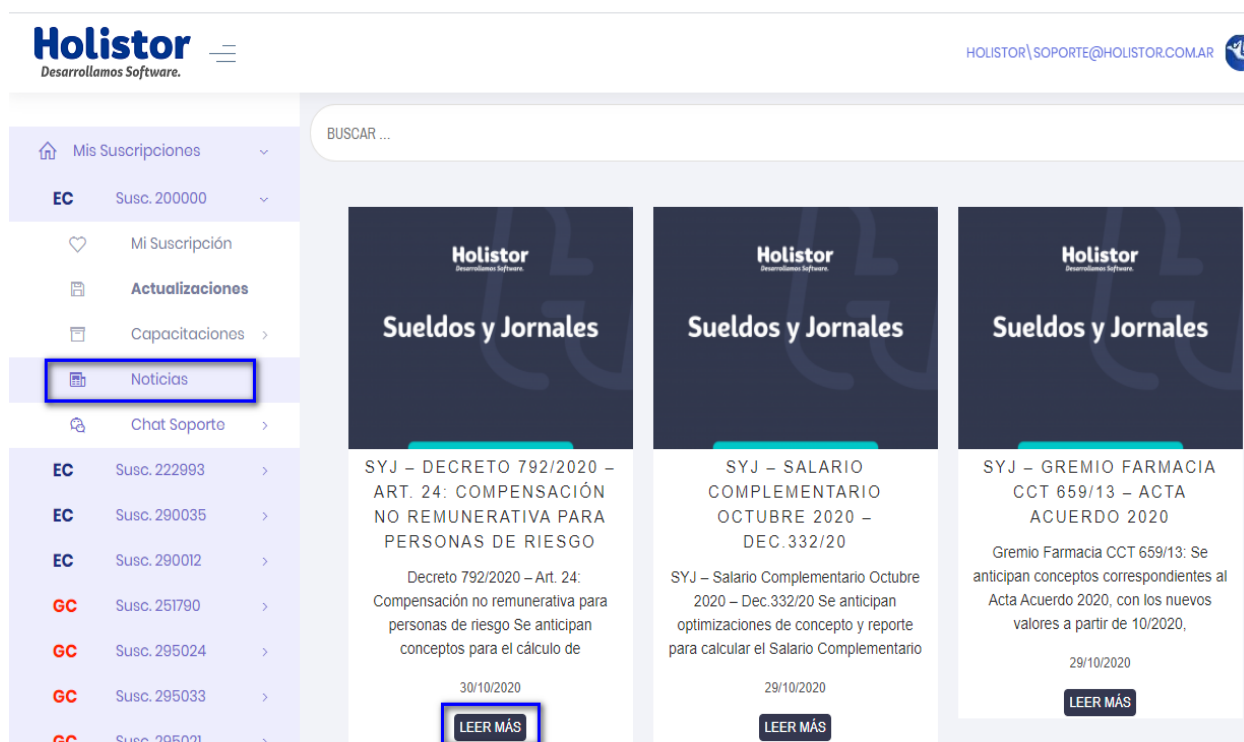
Holistor
Desarrollamos Software.

HOLISTOR\SOPORTE@HOLISTOR.COM.AR

Mis Suscripciones
EC Susc. 200000
Mi Suscripción
Actualizaciones
Capacitaciones
Noticias
Chat Soporte
EC Susc. 222993
EC Susc. 290035
EC Susc. 290012
GC Susc. 251790
GC Susc. 295024
GC Susc. 295033
GC Susc. 295021

BUSCAR ...

Holistor
Desarrollamos Software.
Sueldos y Jornales

SYJ – DECRETO 792/2020 – ART. 24: COMPENSACIÓN NO REMUNERATIVA PARA PERSONAS DE RIESGO

Decreto 792/2020 – Art. 24: Compensación no remunerativa para personas de riesgo Se anticipan conceptos para el cálculo de

30/10/2020

LEER MÁS

Holistor
Desarrollamos Software.
Sueldos y Jornales

SYJ – SALARIO COMPLEMENTARIO OCTUBRE 2020 – DEC.332/20

SYJ – Salario Complementario Octubre 2020 – Dec.332/20 Se anticipan optimizaciones de concepto y reporte para calcular el Salario Complementario

29/10/2020

LEER MÁS

Holistor
Desarrollamos Software.
Sueldos y Jornales

SYJ – GREMIO FARMACIA CCT 659/13 – ACTA ACUERDO 2020

Gremio Farmacia CCT 659/13: Se anticipan conceptos correspondientes al Acta Acuerdo 2020, con los nuevos valores a partir de 10/2020,

29/10/2020

LEER MÁS